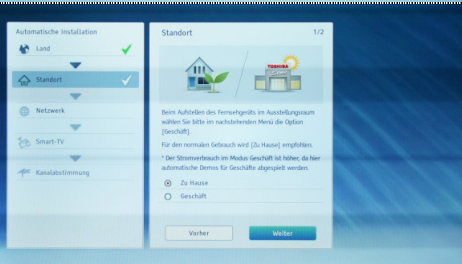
Automatische Installation

Land

Standort

Netzwerk

Smart-TV

Kanalabstimmung

Standort

1/2

TOSHIBA

Beim Aufstellen des Fernsehgeräts im Ausstellungsraum wählen Sie bitte im nachstehenden Menü die Option [Geschäft].

Für den normalen Gebrauch wird [Zu Hause] empfohlen.

* Der Stromverbrauch im Modus Geschäft ist höher, da hier automatische Demos für Geschäfte abgespielt werden.

Zu Hause

Geschäft

Vorher

Weiter